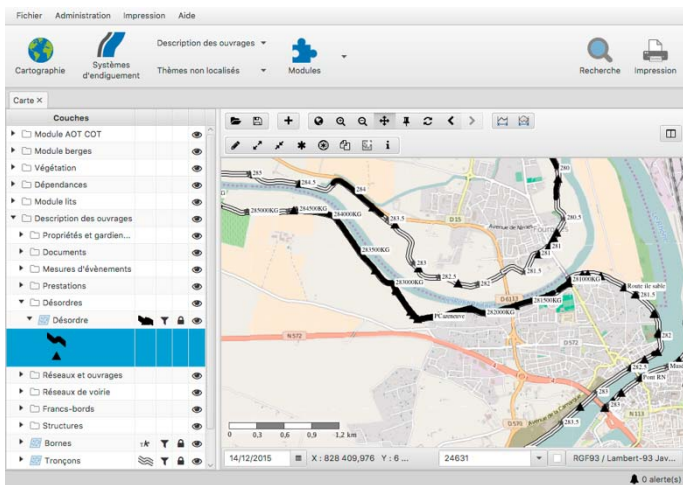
Fichier Administration Impression Aide

Cartographie
Systèmes d'endiguement
Description des ouvrages
Thèmes non localisés
Modules
Recherche
Impression

Carte ×

Couches
Module AOT COT
Module berges
Végétation
Dépendances
Module lits
Description des ouvrages
Propriétés et gardien...
Documents
Mesures d'évènements
Prestations
Désordres
Désordre
Réseaux et ouvrages
Réseaux de voirie
Francs-bords
Structures
Bornes
Tronçons

285
284.5
284
285000KG
284500KG
284000KG
283.5
283500KG
283
283000KG
282.5
282
282000KG
PCanneuve
281.5
281500KG
281
281000KG
280.5
280
Route de sable
281.5
282
282.5
283
283.5
Pont RN
D 15
D 6113
D 572
N 572
N 113
D 570
Fourques

0 0,3 0,6 0,9 1,2 km

14/12/2015
X : 828 409,976 Y : 6 ...
24631
RGF93 / Lambert-93 Jav...
0 alerte(s)